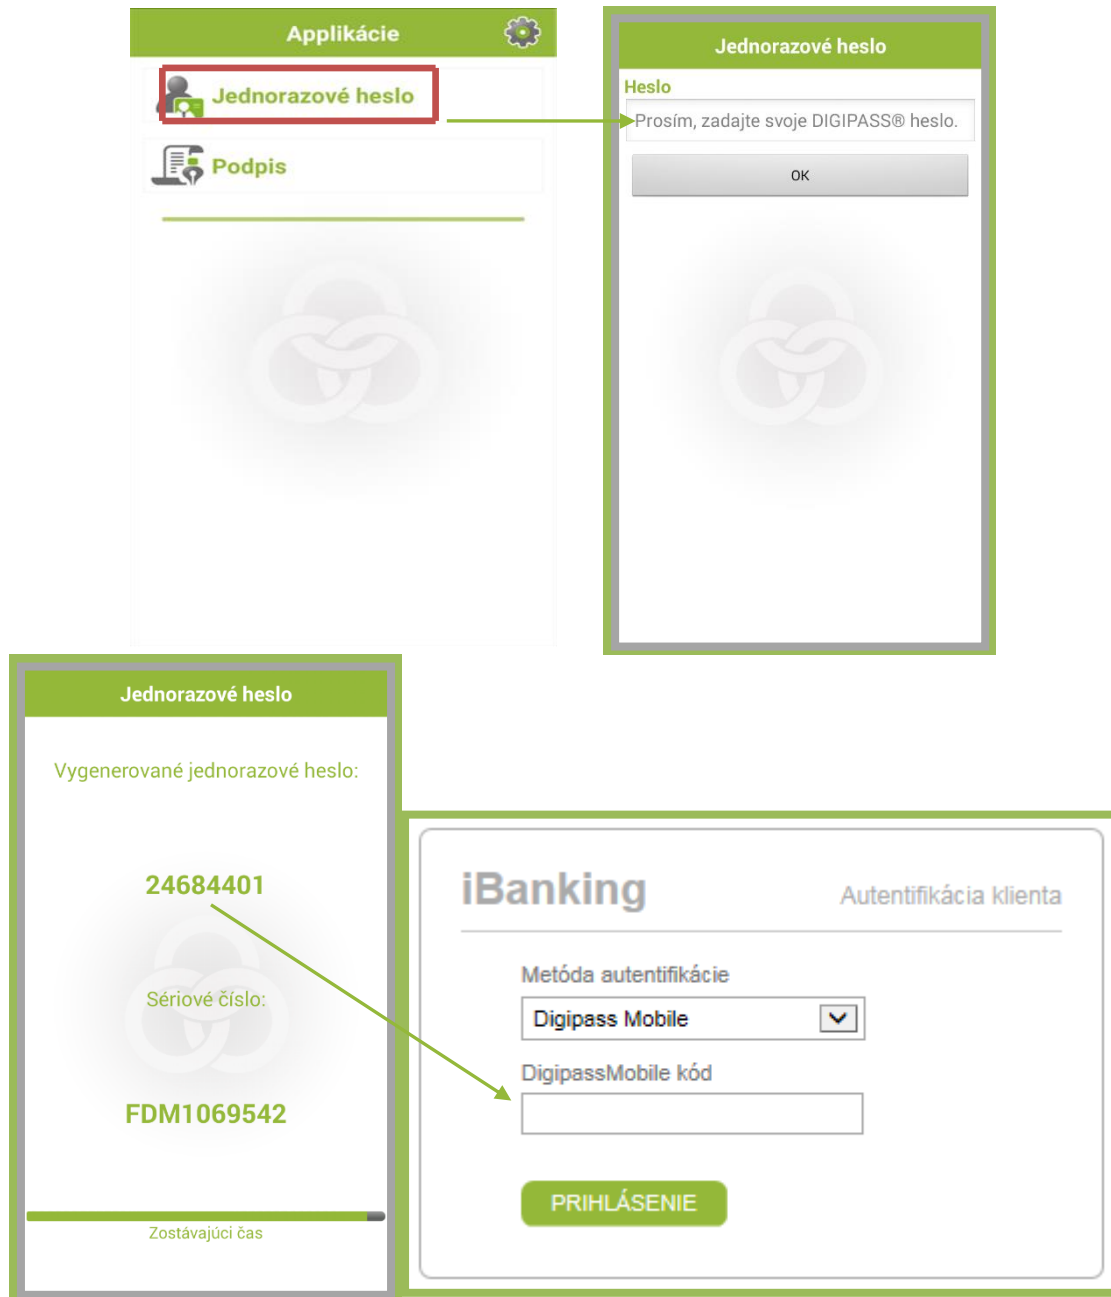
Applikácie

Jednorazové heslo

Podpis

Jednorazové heslo

Heslo

Prosím, zadajte svoje DIGIPASS® heslo.

OK

Jednorazové heslo

Vygenerované jednorazové heslo:

24684401

Sériové číslo:

FDM1069542

Zostávajúci čas

iBanking

Autentifikácia klienta

Metóda autentifikácie

Digipass Mobile

DigipassMobile kód

PRIHLÁSENIE